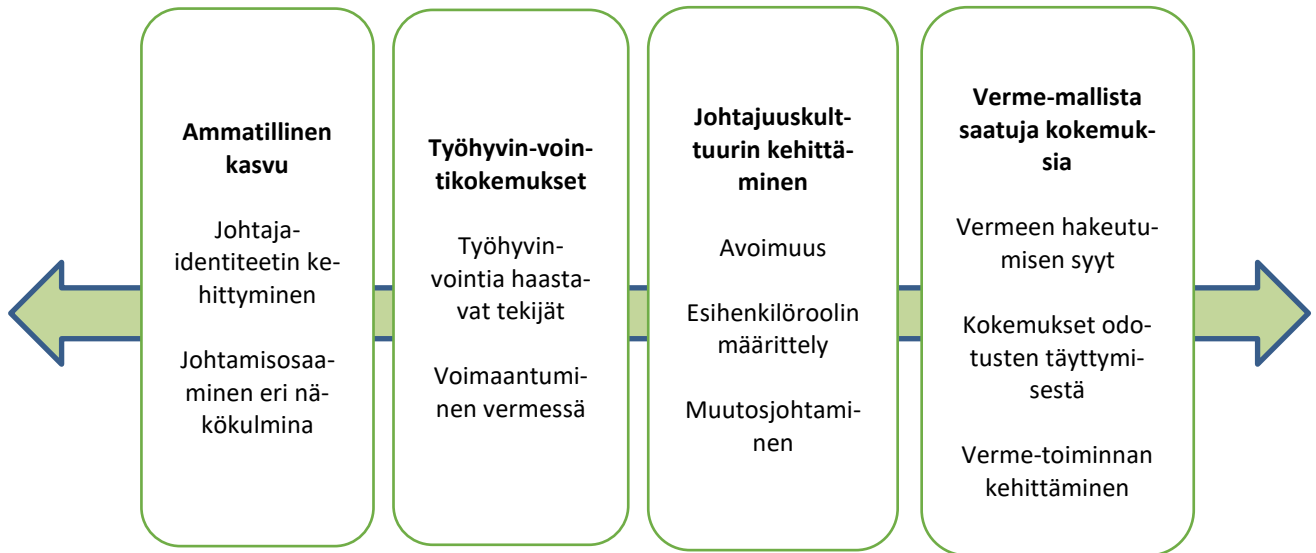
**Ammatillinen kasvu**

Johtaja-identiteetin kehittyminen

Johtamisosaaminen eri näkökulmina

**Työhyvin-vointikokemukset**

Työhyvinvointia haastavat tekijät

Voimaantuminen vermessä

**Johtajuuskulttuurin kehittäminen**

Avoimuus

Esihenkilöroolin määrittely

Muutosjohtaminen

**Verme-mallista saatuja kokemuksia**

Vermeen hakeutumisen syyt

Kokemukset odotusten täyttymisestä

Verme-toiminnan kehittäminen